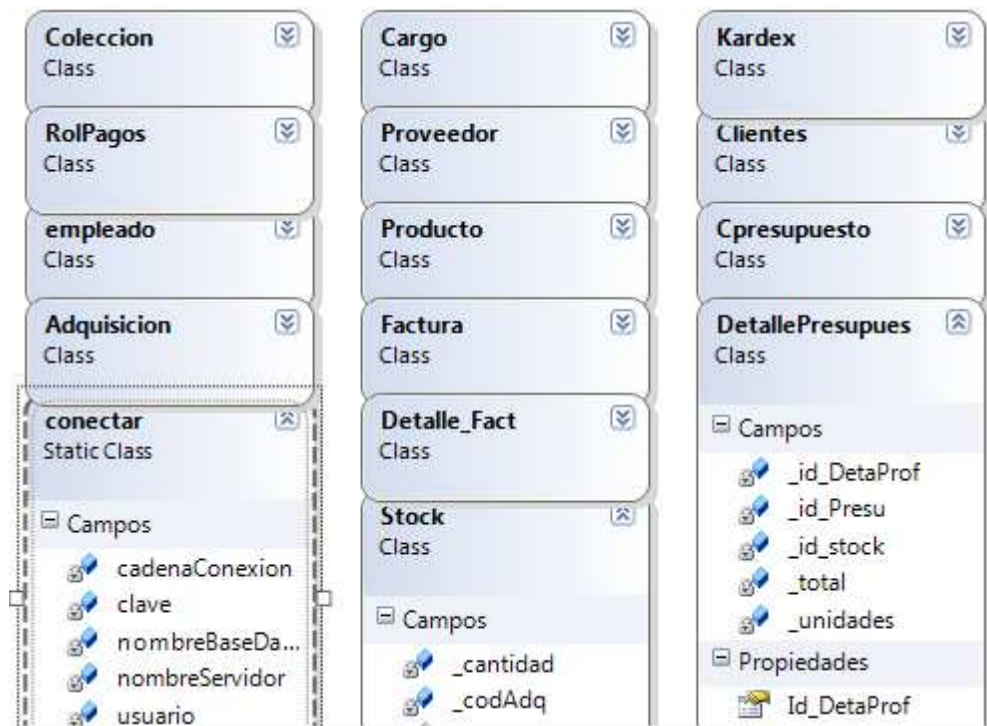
Coleccion
Class

RolPagos
Class

empleado
Class

Adquisicion
Class

conectar
Static Class

Campos
cadenaConexion
clave
nombreBaseDa...
nombreServidor
usuario

Cargo
Class

Proveedor
Class

Producto
Class

Factura
Class

Detalle_Fact
Class

Stock
Class

Campos
_cantidad
_codAdq

Kardex
Class

Clientes
Class

Cpresupuesto
Class

DetallePresupues
Class

Campos
_id_DetaProf
_id_Presu
_id_stock
_total
_unidades

Propiedades
Id_DetaProf